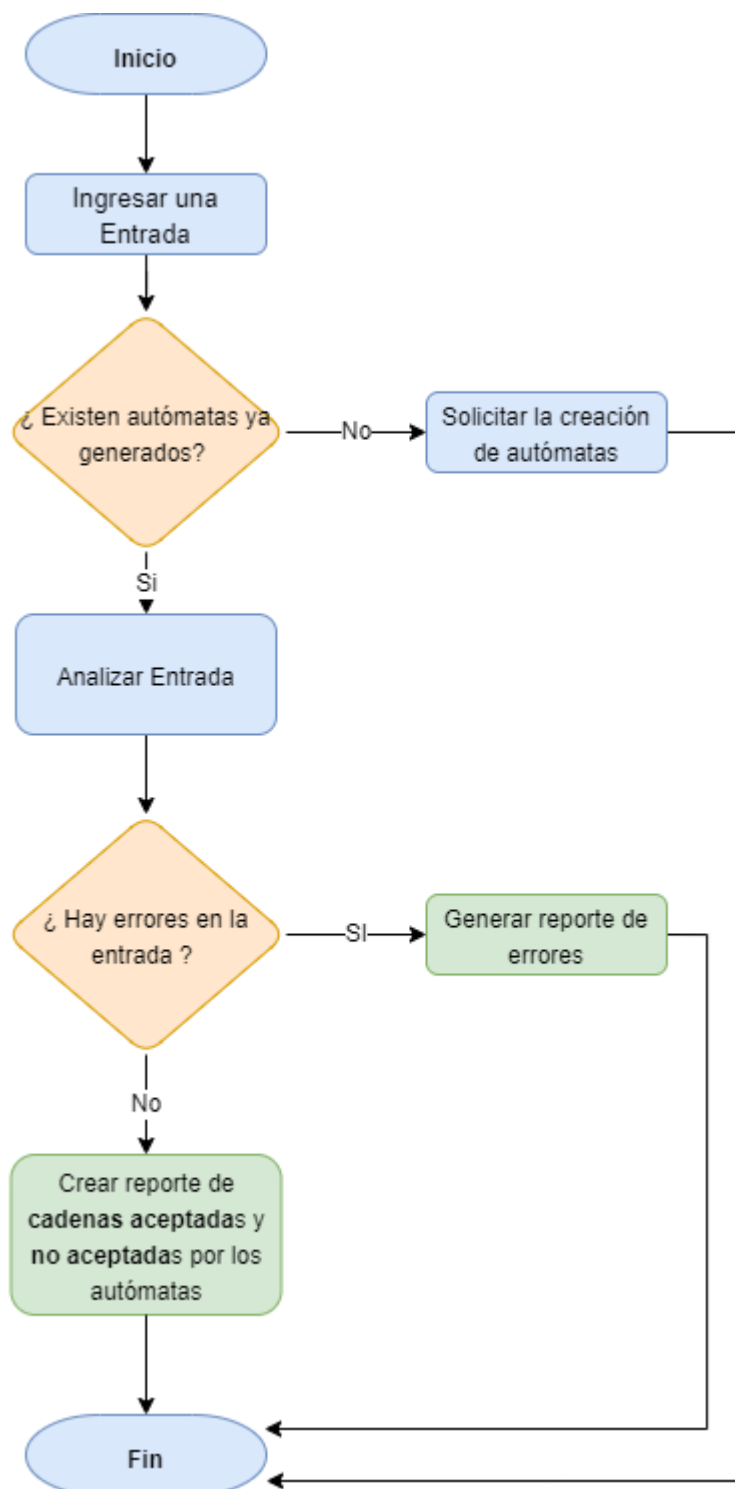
Inicio

Ingresar una Entrada

¿ Existen autómatas ya generados?

No

Solicitar la creación de autómatas

Si

Analizar Entrada

¿ Hay errores en la entrada ?

SI

Generar reporte de errores

No

Crear reporte de **cadenas aceptada**s y **no aceptada**s por los autómatas

Fin